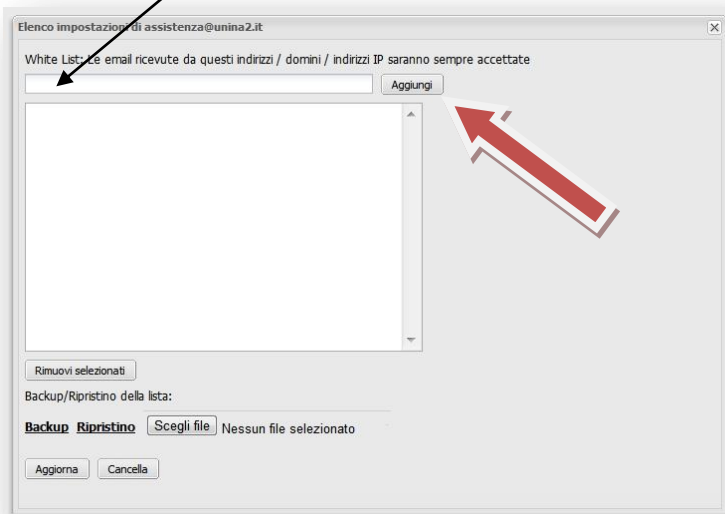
Elenco impostazioni di assistenza@unina2.it

White List: Le email ricevute da questi indirizzi / domini / indirizzi IP saranno sempre accettate

Aggiungi

Rimuovi selezionati

Backup/Ripristino della lista:

Backup Ripristino Scegli file Nessun file selezionato

Aggiorna Cancella